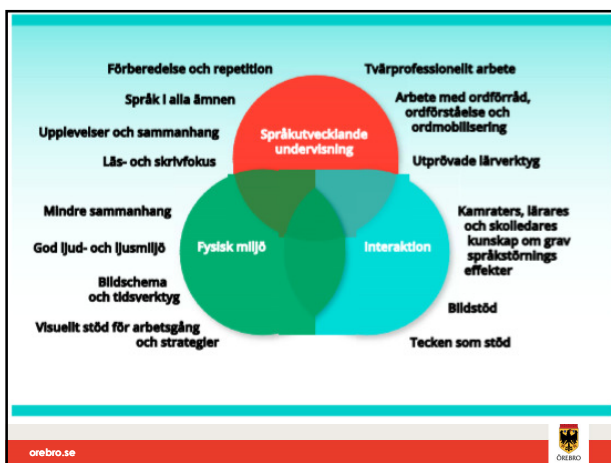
Förberedelse och repetition

Språk i alla ämnen

Upplevelser och sammanhang

Läs- och skrivfokus

Tvärprofessionellt arbete

Arbete med ordförråd, ordförståelse och ordmobilisering

Utprövade lärverktyg

Språkutvecklande undervisning

Mindre sammanhang

God ljud- och ljusmiljö

Bildschema och tidsverktyg

Visuellt stöd för arbetsgång och strategier

Fysisk miljö

Interaktion

Kamraters, lärares och skolledares kunskap om grav språkstörnings effekter

Bildstöd

Tecken som stöd

orebro.se

ÖREBRO